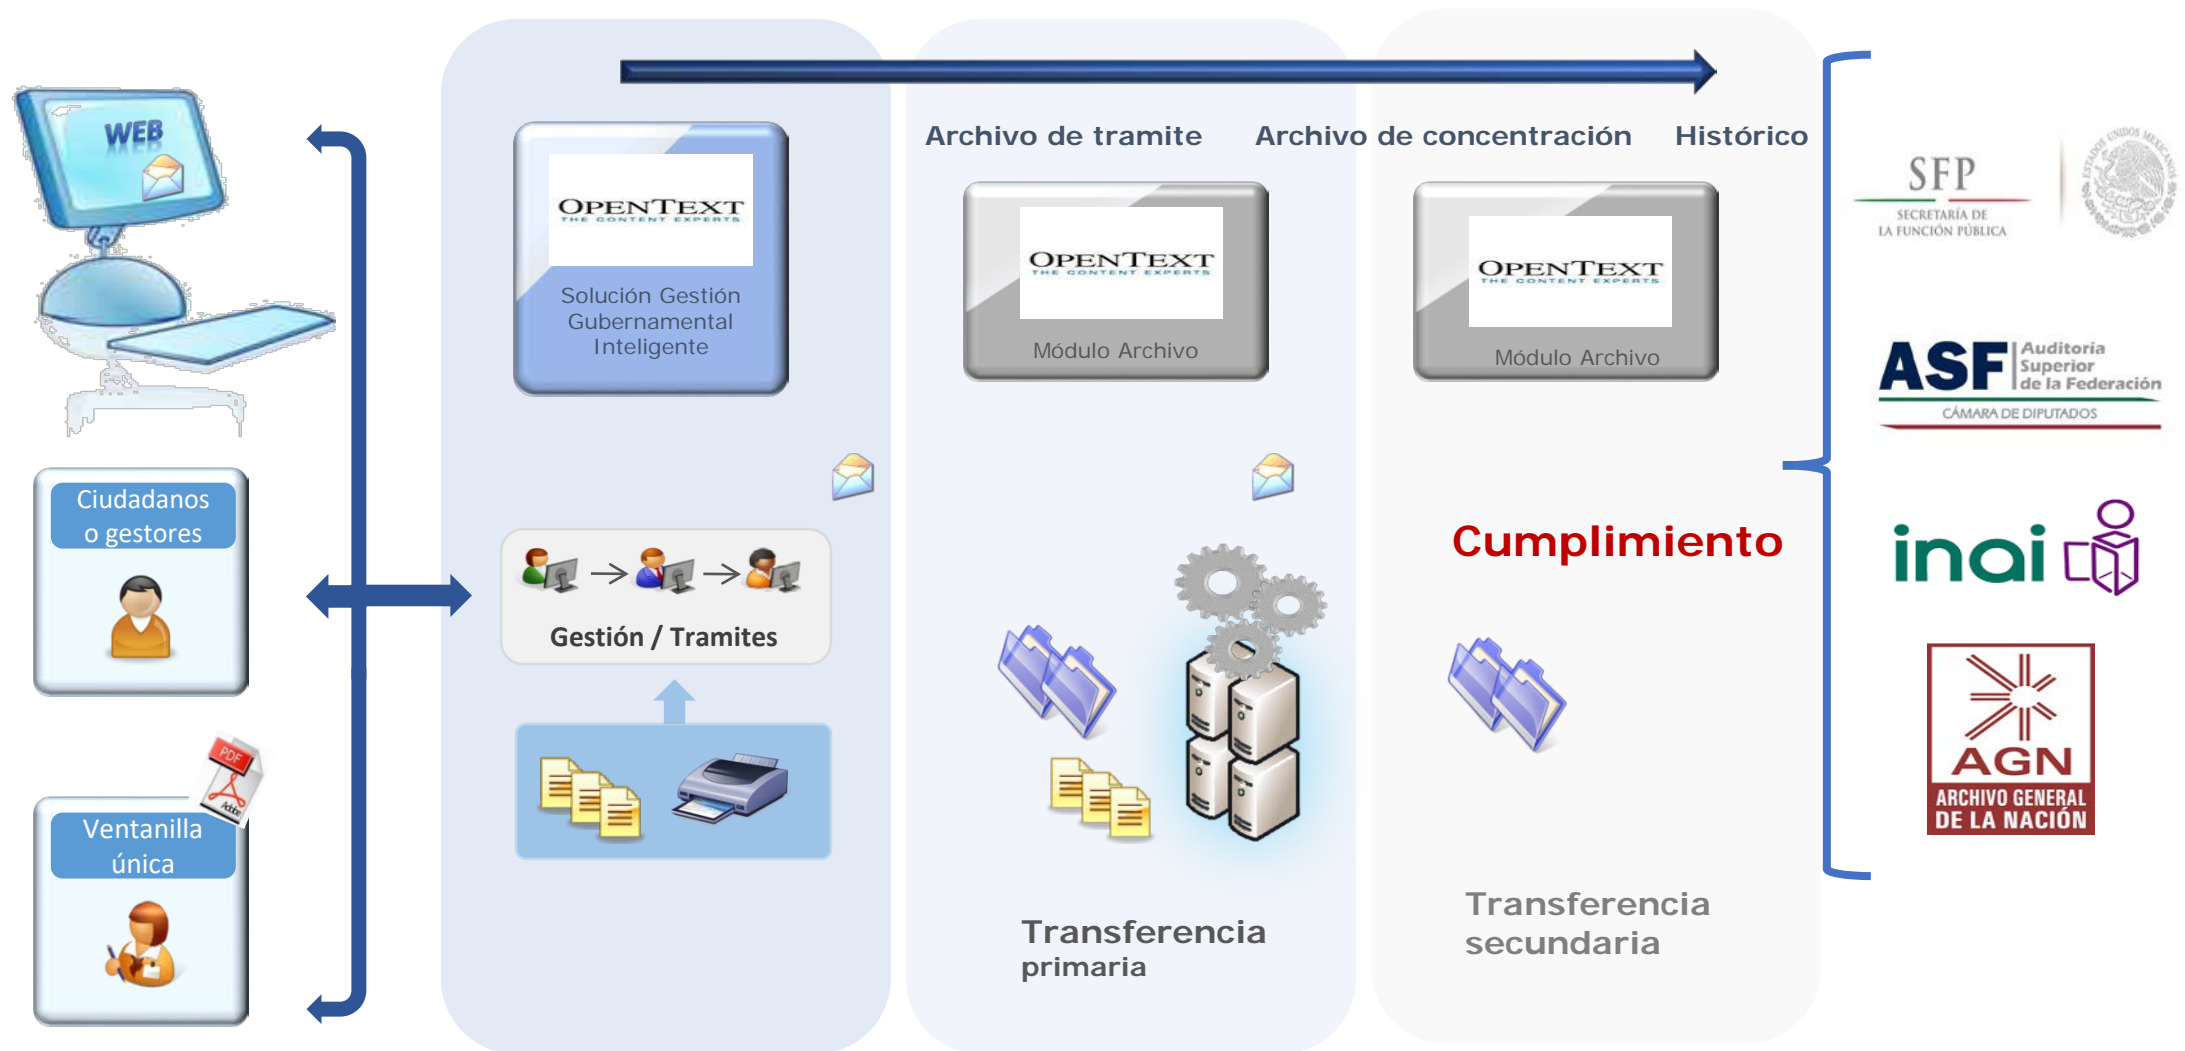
WEB

Ciudadanos o gestores

Ventanilla única

PDF

OPENTEXT
THE CONTENT EXPERTS
Solución Gestión Gubernamental Inteligente

Gestión / Tramites

Archivo de tramite

Archivo de concentración

Histórico

OPENTEXT
THE CONTENT EXPERTS
Módulo Archivo

OPENTEXT
THE CONTENT EXPERTS
Módulo Archivo

Cumplimiento

Transferencia primaria

Transferencia secundaria

SFP
SECRETARÍA DE LA FUNCIÓN PÚBLICA

ESTADOS UNIDOS MEXICANOS

ASF Auditoría Superior de la Federación
CÁMARA DE DIPUTADOS

inai

AGN
ARCHIVO GENERAL DE LA NACIÓN